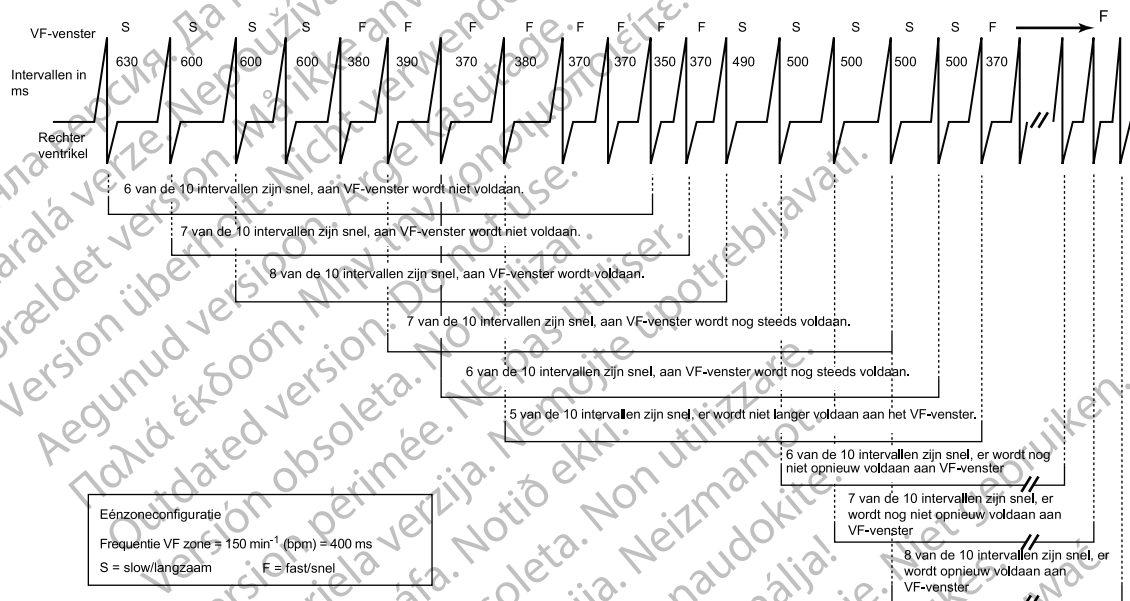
VF-venster S S S S F F F F F F F S S S S S F F

Intervallen in ms 630 600 600 600 380 390 370 380 370 370 350 370 490 500 500 500 500 370

Rechter ventrikel

6 van de 10 intervallen zijn snel, aan VF-venster wordt niet voldaan.

7 van de 10 intervallen zijn snel, aan VF-venster wordt niet voldaan.

8 van de 10 intervallen zijn snel, aan VF-venster wordt voldaan.

7 van de 10 intervallen zijn snel, aan VF-venster wordt nog steeds voldaan.

6 van de 10 intervallen zijn snel, aan VF-venster wordt nog steeds voldaan.

5 van de 10 intervallen zijn snel, er wordt niet langer voldaan aan het VF-venster.

6 van de 10 intervallen zijn snel, er wordt nog niet opnieuw voldaan aan VF-venster

7 van de 10 intervallen zijn snel, er wordt nog niet opnieuw voldaan aan VF-venster

8 van de 10 intervallen zijn snel, er wordt opnieuw voldaan aan VF-venster

Eénzoneconfiguratie

Frequentie VF zone = 150 min$^{-1}$ (bpm) = 400 ms

S = slow/langzaam F = fast/snel

Outdated version. Do not use. Version obsolète. Ne pas utiliser. Versión obsoleta. No utilizar. Versione obsoleta. Non utilizzare. Veraltete Version. Nicht verwenden. Verouderde versie. Niet gebruiken. Forældet version. Må ikke anvendes. Aegunud versioon. Ärge kasutage. Παλιά έκδοση. Μην την χρησιμοποιείτε. Zastaralá verze. Nepoužívat. Version überholt. Novecojusi versija. Neizmantot. Zastarela verzija. Ne uporabite. Elavult verzió. Ne használja! Versiune expirată. A nu se utiliza. Version périmée. Pasenusi versija. Nenaudokite.